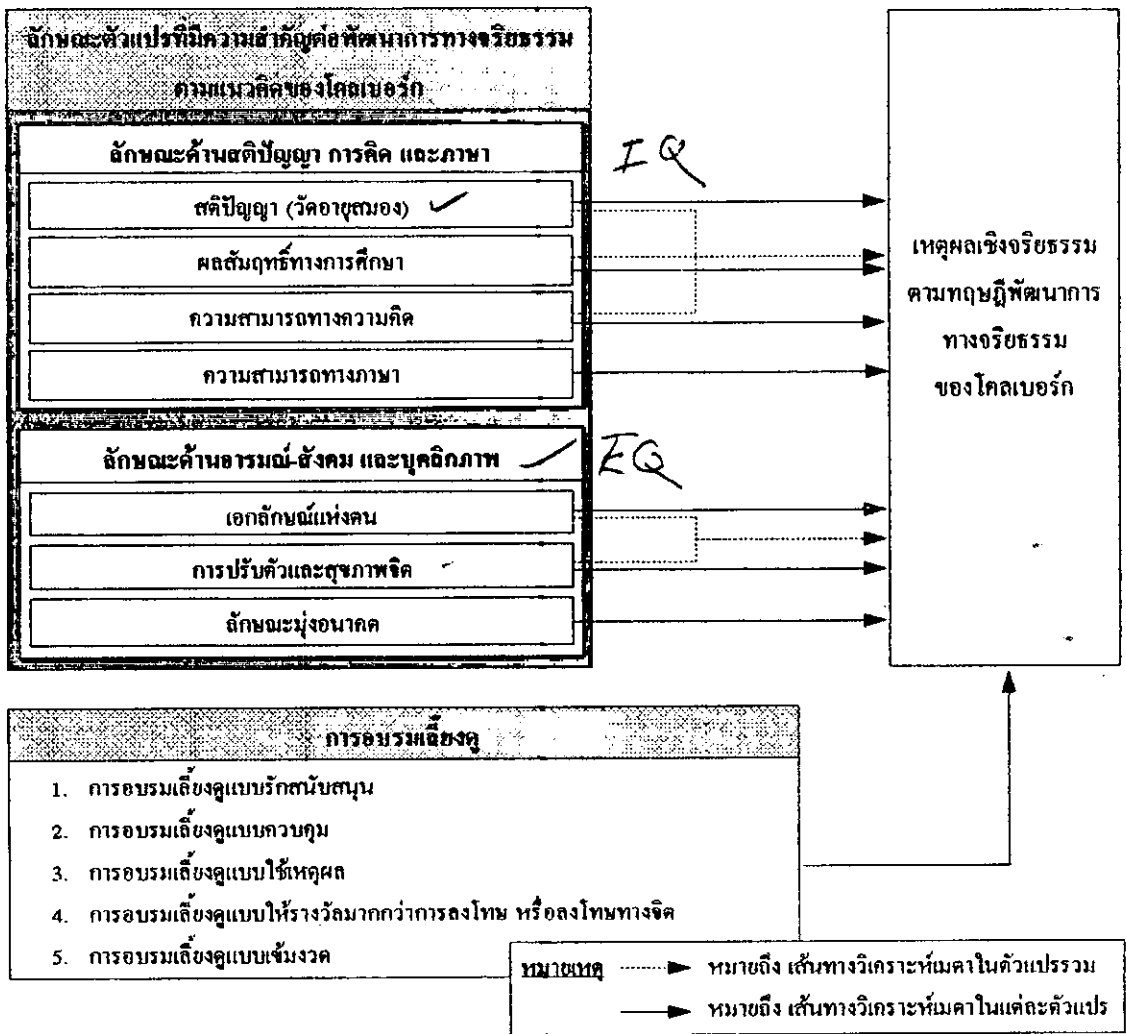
ลักษณะตัวแปรที่มีความสำคัญต่อพัฒนาการทางจริยธรรม
ตามแนวคิดของโคลเบอร์ก

ลักษณะด้านสติปัญญา การคิด และภาษา

IQ

สติปัญญา (วัดอายุสมอง)

ผลสัมฤทธิ์ทางการศึกษา

ความสามารถทางความคิด

ความสามารถทางภาษา

ลักษณะด้านอารมณ์-สังคม และบุคลิกภาพ

EQ

เอกลักษณ์แห่งตน

การปรับตัวและสุขภาพจิต

ลักษณะมุ่งอนาคต

เหตุผลเชิงจริยธรรม
ตามทฤษฎีพัฒนาการ
ทางจริยธรรม
ของโคลเบอร์ก

การอบรมเลี้ยงดู

1. การอบรมเลี้ยงดูแบบรักสนับสนุน
2. การอบรมเลี้ยงดูแบบควบคุม
3. การอบรมเลี้ยงดูแบบใช้เหตุผล
4. การอบรมเลี้ยงดูแบบให้รางวัลมากกว่าการลงโทษ หรือลงโทษทางจิต
5. การอบรมเลี้ยงดูแบบเข้มงวด

หมายเหตุ หมายถึง เส้นทางวิเคราะห์เมตาในตัวแปรรวม
หมายถึง เส้นทางวิเคราะห์เมตาในแต่ละตัวแปร